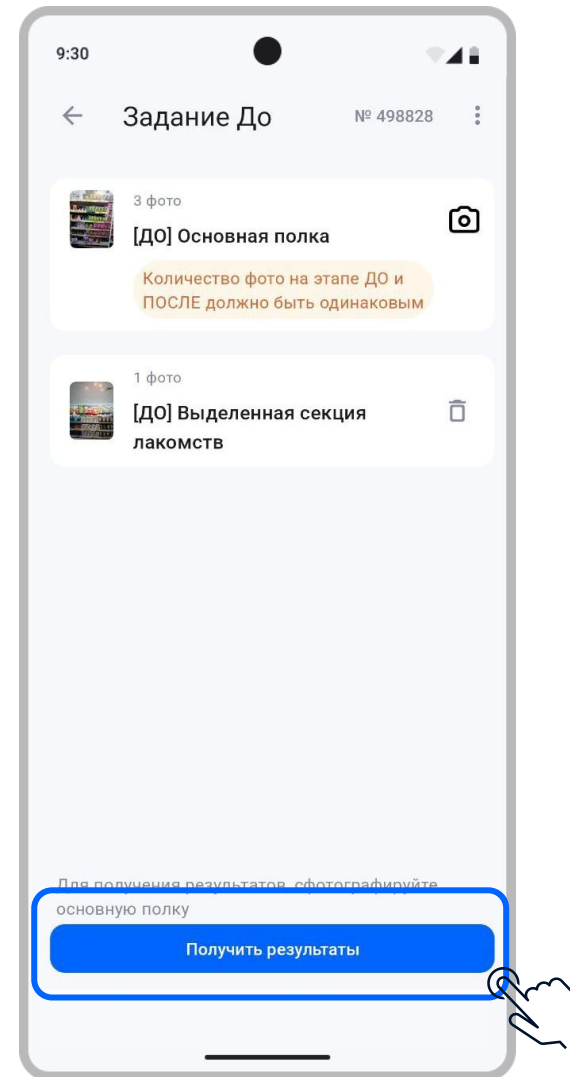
9:30

Задание До

№ 498828

3 фото

[ДО] Основная полка

Количество фото на этапе ДО и ПОСЛЕ должно быть одинаковым

1 фото

[ДО] Выделенная секция лакомств

Для получения результатов, сфотографируйте основную полку

Получить результаты